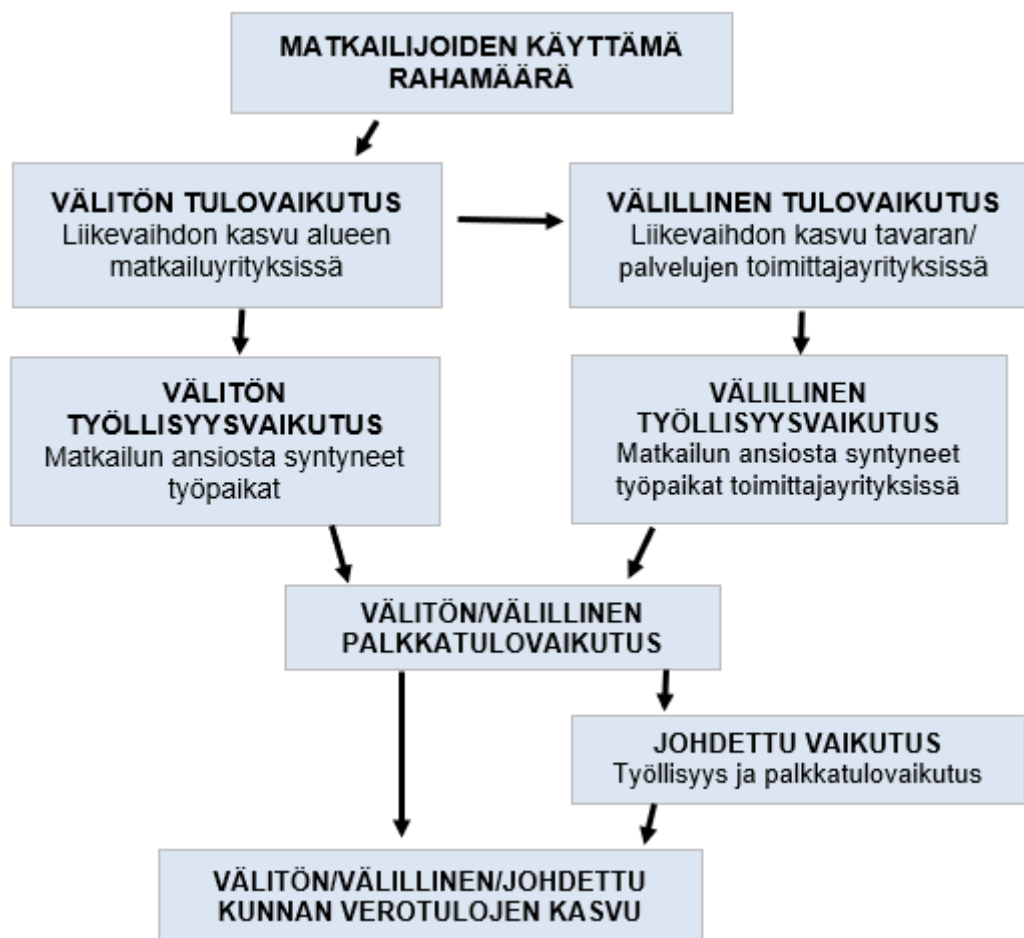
MATKAILIJOIDEN KÄYTTÄMÄ RAHAMÄÄRÄ

VÄLITÖN TULOVAIKUTUS
Liikevaihdon kasvu alueen matkailuyrityksissä

VÄLILLINEN TULOVAIKUTUS
Liikevaihdon kasvu tavaran/ palvelujen toimittajayrityksissä

VÄLITÖN TYÖLLISYYSVAIKUTUS
Matkailun ansiosta syntyneet työpaikat

VÄLILLINEN TYÖLLISYYSVAIKUTUS
Matkailun ansiosta syntyneet työpaikat toimittajayrityksissä

VÄLITÖN/VÄLILLINEN PALKKATULOVAIKUTUS

JOHDETTU VAIKUTUS
Työllisyys ja palkkatulovaikutus

VÄLITÖN/VÄLILLINEN/JOHDETTU KUNNAN VEROTULOJEN KASVU